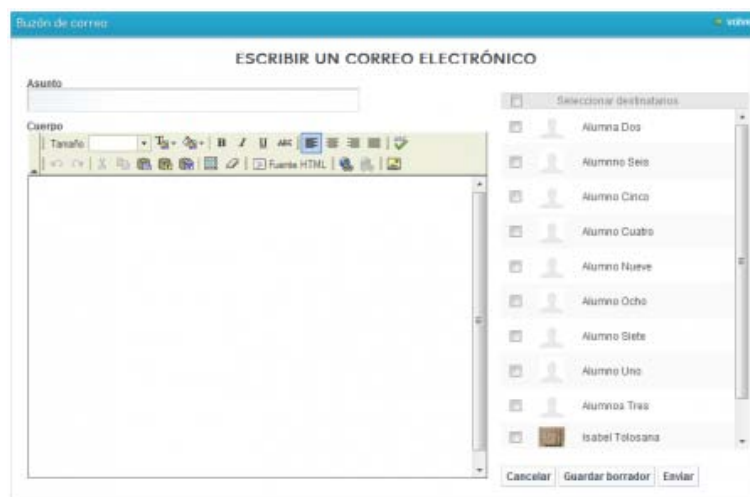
Buzón de correo

volver

ESCRIBIR UN CORREO ELECTRÓNICO

Asunto

Cuerpo

Tamaño

B I U ABC

Fuente HTML

Seleccionar destinatarios

Alumna Dos

Alumnno Seis

Alumno Cinco

Alumno Cuatro

Alumno Nueve

Alumno Ocho

Alumno Siete

Alumno Uno

Alumnos Tres

Isabel Tolosana

Cancelar Guardar borrador Enviar